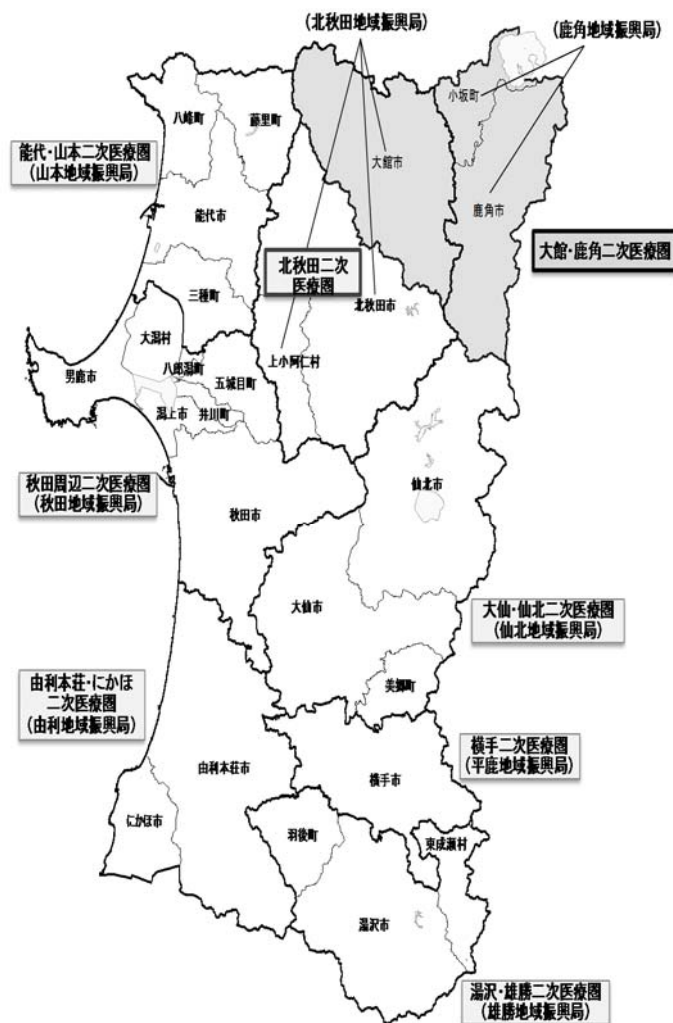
(北秋田地域振興局)

(鹿角地域振興局)

小坂町

八峰町

藤里町

能代・山本二次医療圏
(山本地域振興局)

大館市

能代市

鹿角市

大館・鹿角二次医療圏

北秋田二次
医療圏

三種町

北秋田市

大潟村

八郎潟町

男鹿市

五城目町

上小阿仁村

潟上市

井川町

秋田周辺二次医療圏
(秋田地域振興局)

仙北市

秋田市

大仙市

大仙・仙北二次医療圏
(仙北地域振興局)

由利本荘・にかほ
二次医療圏
(由利地域振興局)

美郷町

横手二次医療圏
(平鹿地域振興局)

由利本荘市

横手市

にかほ市

羽後町

東成瀬村

湯沢市

湯沢・雄勝二次医療圏
(雄勝地域振興局)